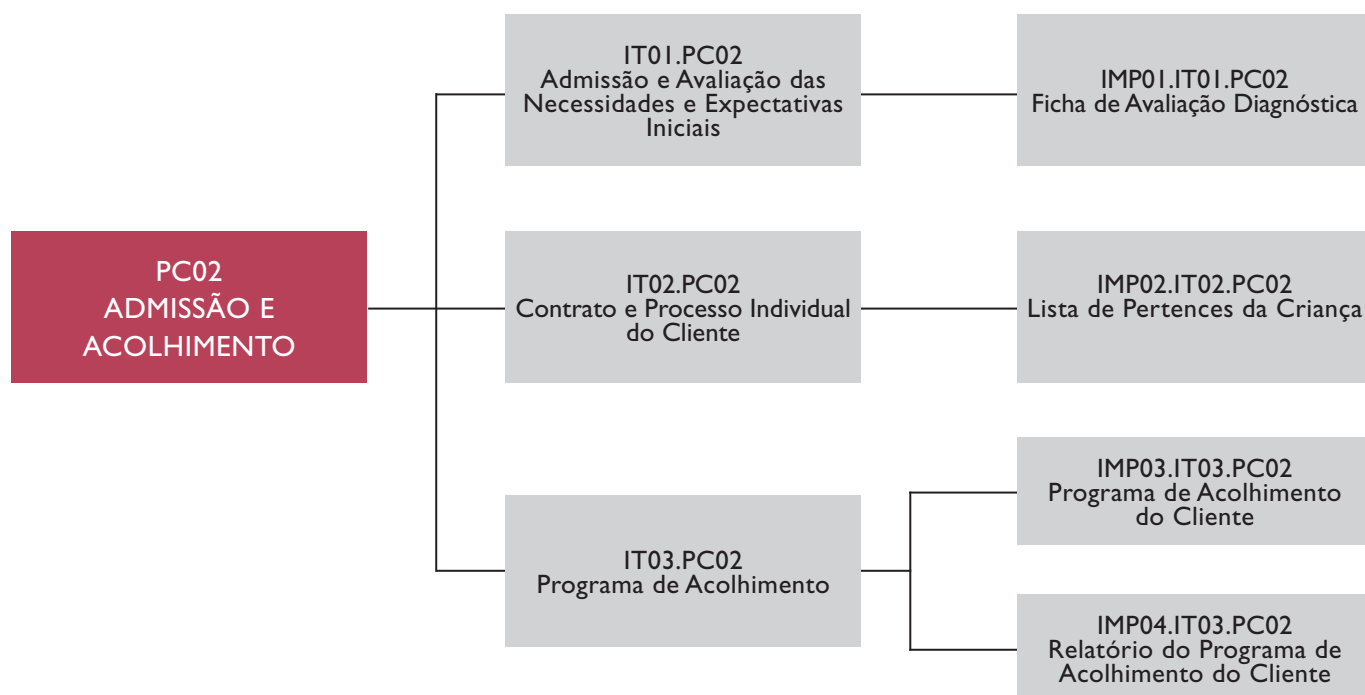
PC02
ADMISSÃO E ACOLHIMENTO

IT01.PC02
Admissão e Avaliação das Necessidades e Expectativas Iniciais

IMP01.IT01.PC02
Ficha de Avaliação Diagnóstica

IT02.PC02
Contrato e Processo Individual do Cliente

IMP02.IT02.PC02
Lista de Pertences da Criança

IT03.PC02
Programa de Acolhimento

IMP03.IT03.PC02
Programa de Acolhimento do Cliente

IMP04.IT03.PC02
Relatório do Programa de Acolhimento do Cliente